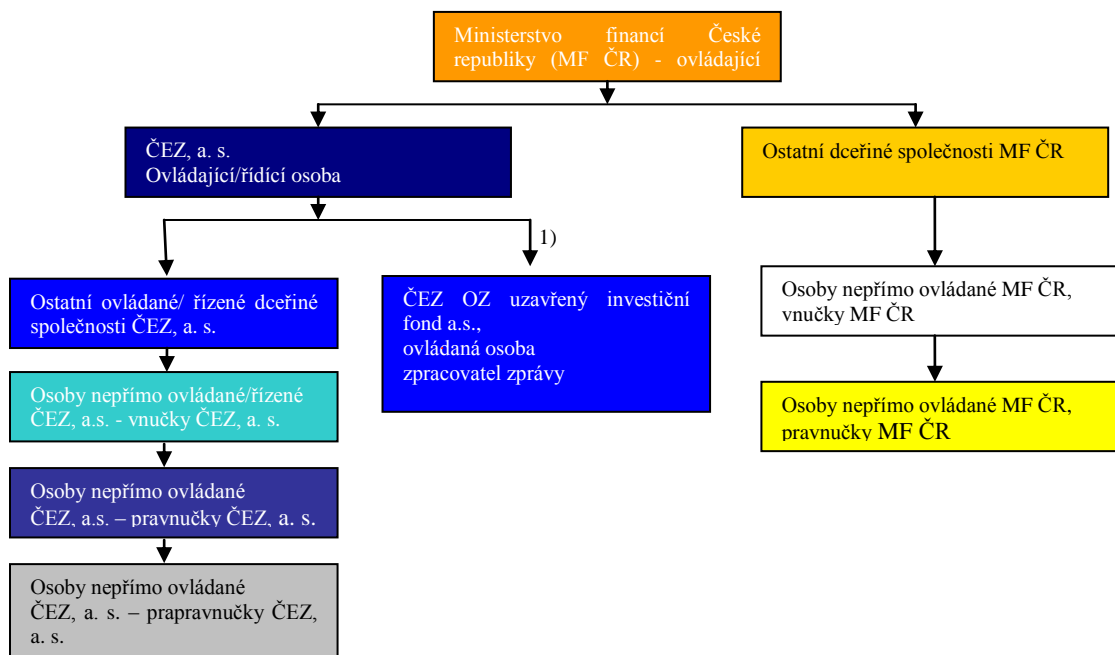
Ministerstvo financí České republiky (MF ČR) - ovládající

ČEZ, a. s.
Ovládající/řídící osoba

Ostatní dceřiné společnosti MF ČR

1)

Ostatní ovládané/ řízené dceřiné společnosti ČEZ, a. s.

ČEZ OZ uzavřený investiční fond a.s.,
ovládaná osoba
zpracovatel zprávy

Osoby nepřímo ovládané MF ČR, vnučky MF ČR

Osoby nepřímo ovládané/řízené ČEZ, a.s. - vnučky ČEZ, a. s.

Osoby nepřímo ovládané MF ČR, pravnučky MF ČR

Osoby nepřímo ovládané ČEZ, a.s. – pravnučky ČEZ, a. s.

Osoby nepřímo ovládané ČEZ, a. s. – prapravnučky ČEZ, a. s.